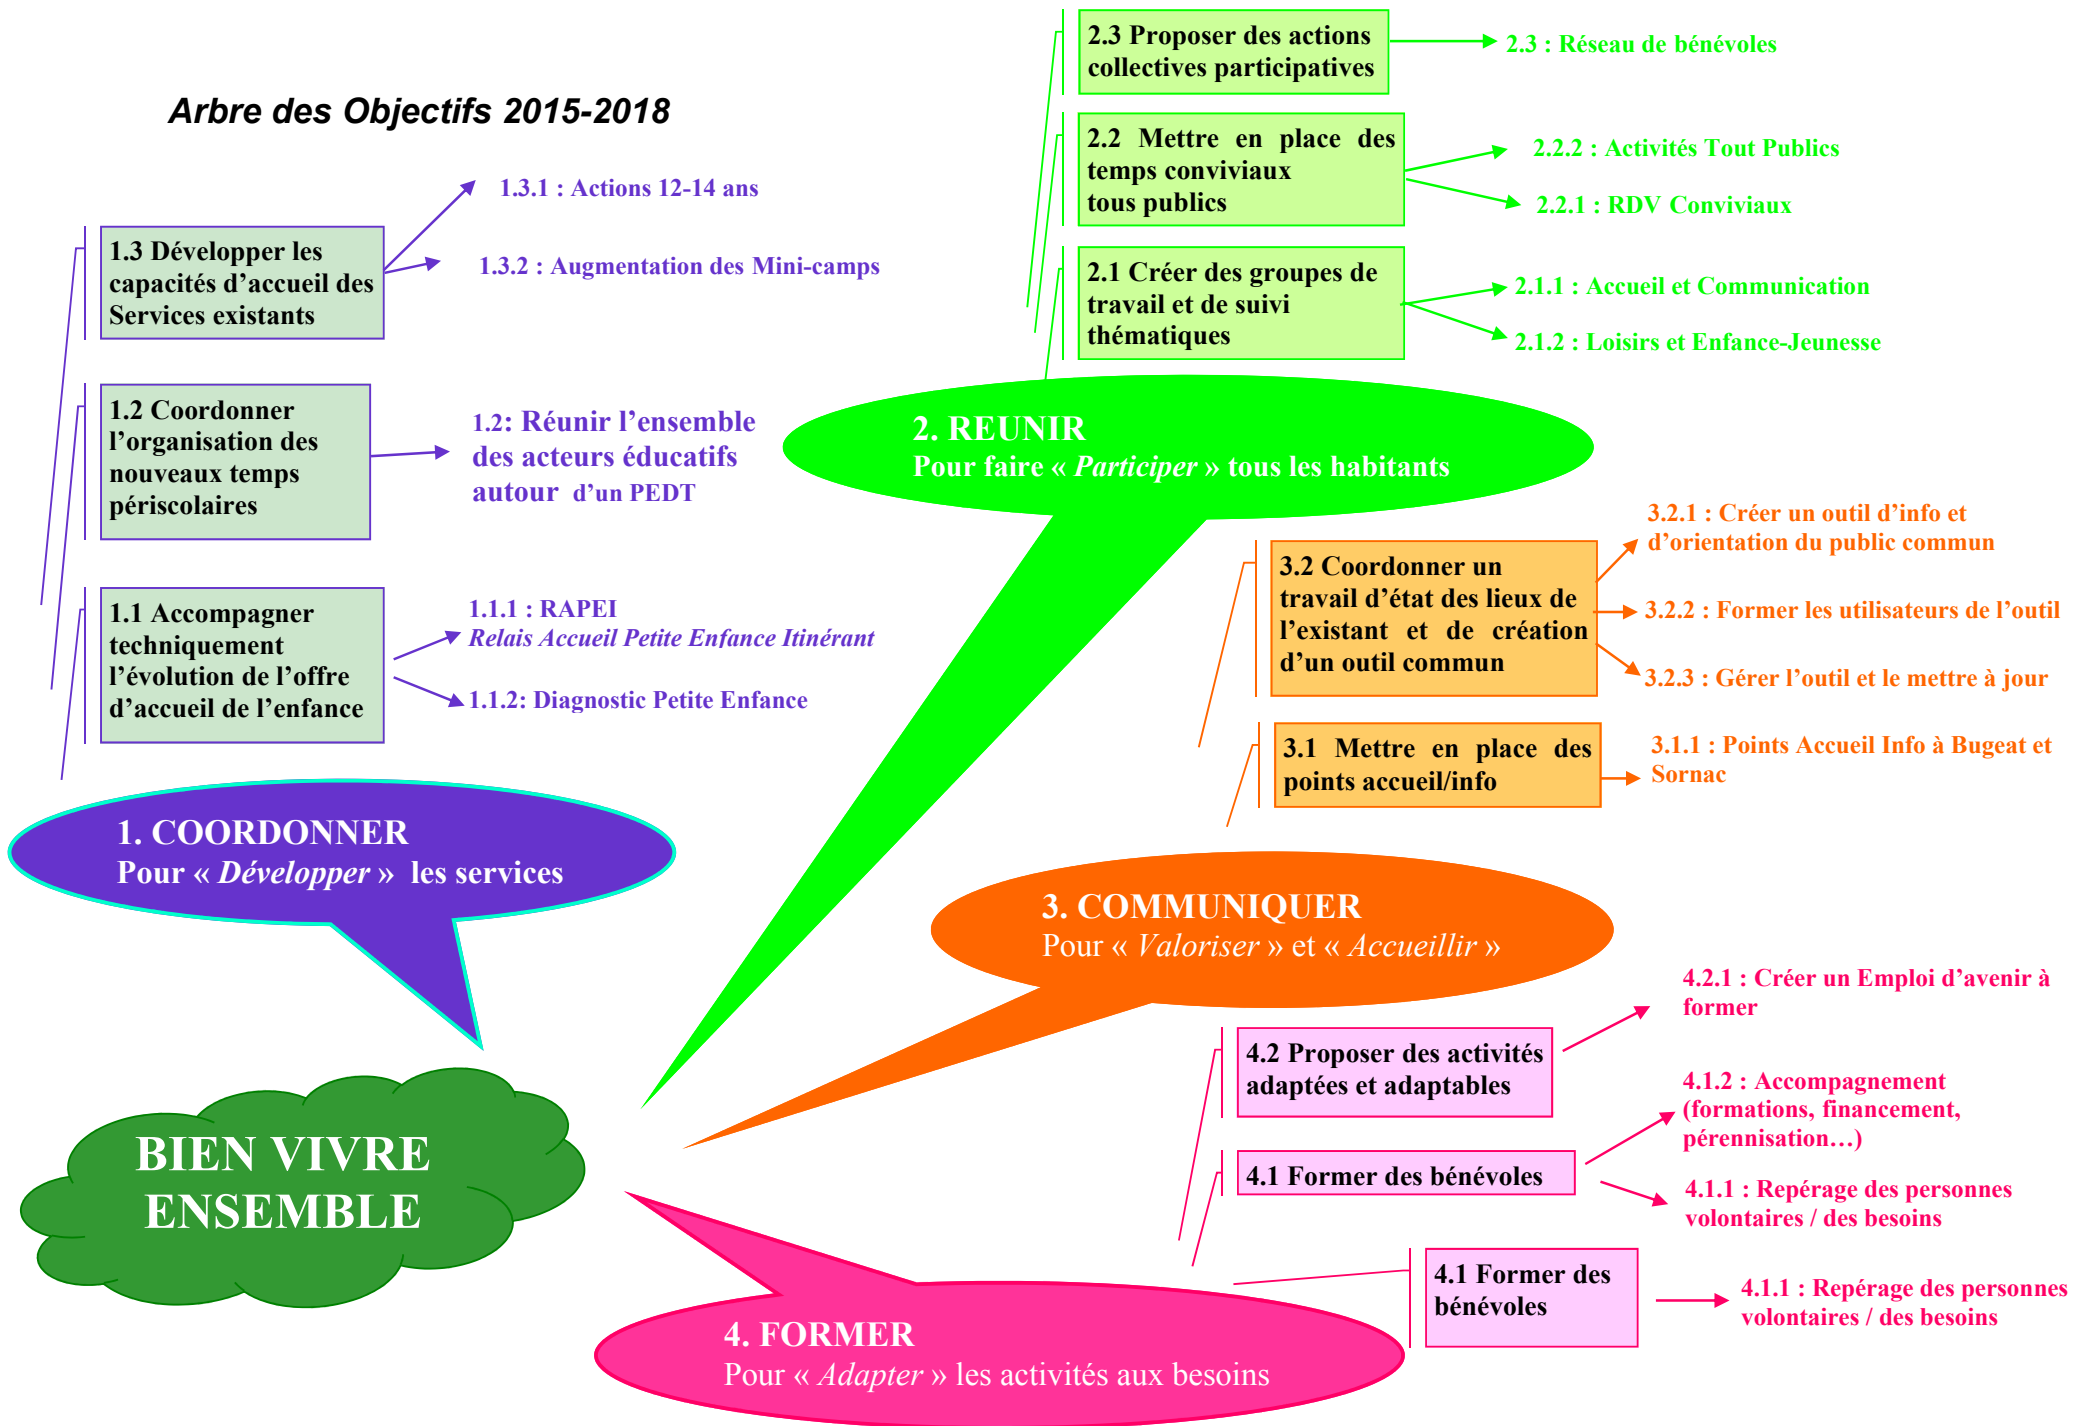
Arbre des Objectifs 2015-2018

1.3 Développer les capacités d'accueil des Services existants

1.3.1 : Actions 12-14 ans

1.3.2 : Augmentation des Mini-camps

1.2 Coordonner l'organisation des nouveaux temps périscolaires

1.2: Réunir l'ensemble des acteurs éducatifs autour d'un PEDT

1.1 Accompagner techniquement l'évolution de l'offre d'accueil de l'enfance

1.1.1 : RAPEI
Relais Accueil Petite Enfance Itinérant

1.1.2: Diagnostic Petite Enfance

1. COORDONNER
Pour « Développer » les services

2.3 Proposer des actions collectives participatives

2.3 : Réseau de bénévoles

2.2 Mettre en place des temps conviviaux tous publics

2.2.2 : Activités Tout Publics

2.2.1 : RDV Conviviaux

2.1 Créer des groupes de travail et de suivi thématiques

2.1.1 : Accueil et Communication

2.1.2 : Loisirs et Enfance-Jeunesse

2. REUNIR
Pour faire « Participer » tous les habitants

3.2 Coordonner un travail d'état des lieux de l'existant et de création d'un outil commun

3.2.1 : Créer un outil d'info et d'orientation du public commun

3.2.2 : Former les utilisateurs de l'outil

3.2.3 : Gérer l'outil et le mettre à jour

3.1 Mettre en place des points accueil/info

3.1.1 : Points Accueil Info à Bugeat et Sornac

3. COMMUNIQUER
Pour « Valoriser » et « Accueillir »

4.2 Proposer des activités adaptées et adaptables

4.2.1 : Créer un Emploi d'avenir à former

4.1 Former des bénévoles

4.1.2 : Accompagnement (formations, financement, pérennisation…)

4.1.1 : Repérage des personnes volontaires / des besoins

4.1 Former des bénévoles

4.1.1 : Repérage des personnes volontaires / des besoins

BIEN VIVRE ENSEMBLE

4. FORMER
Pour « Adapter » les activités aux besoins